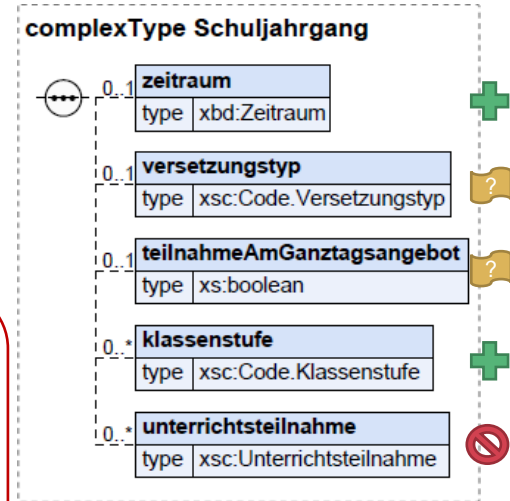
complexType Schuljahrgang

0..1 zeitraum
type xbd:Zeitraum

0..1 versetzungstyp
type xsc:Code.Versetzungstyp

?

0..1 teilnahmeAmGanztagsangebot
type xs:boolean

?

0..* klassenstufe
type xsc:Code.Klassenstufe

0..* unterrichtsteilnahme
type xsc:Unterrichtsteilnahme